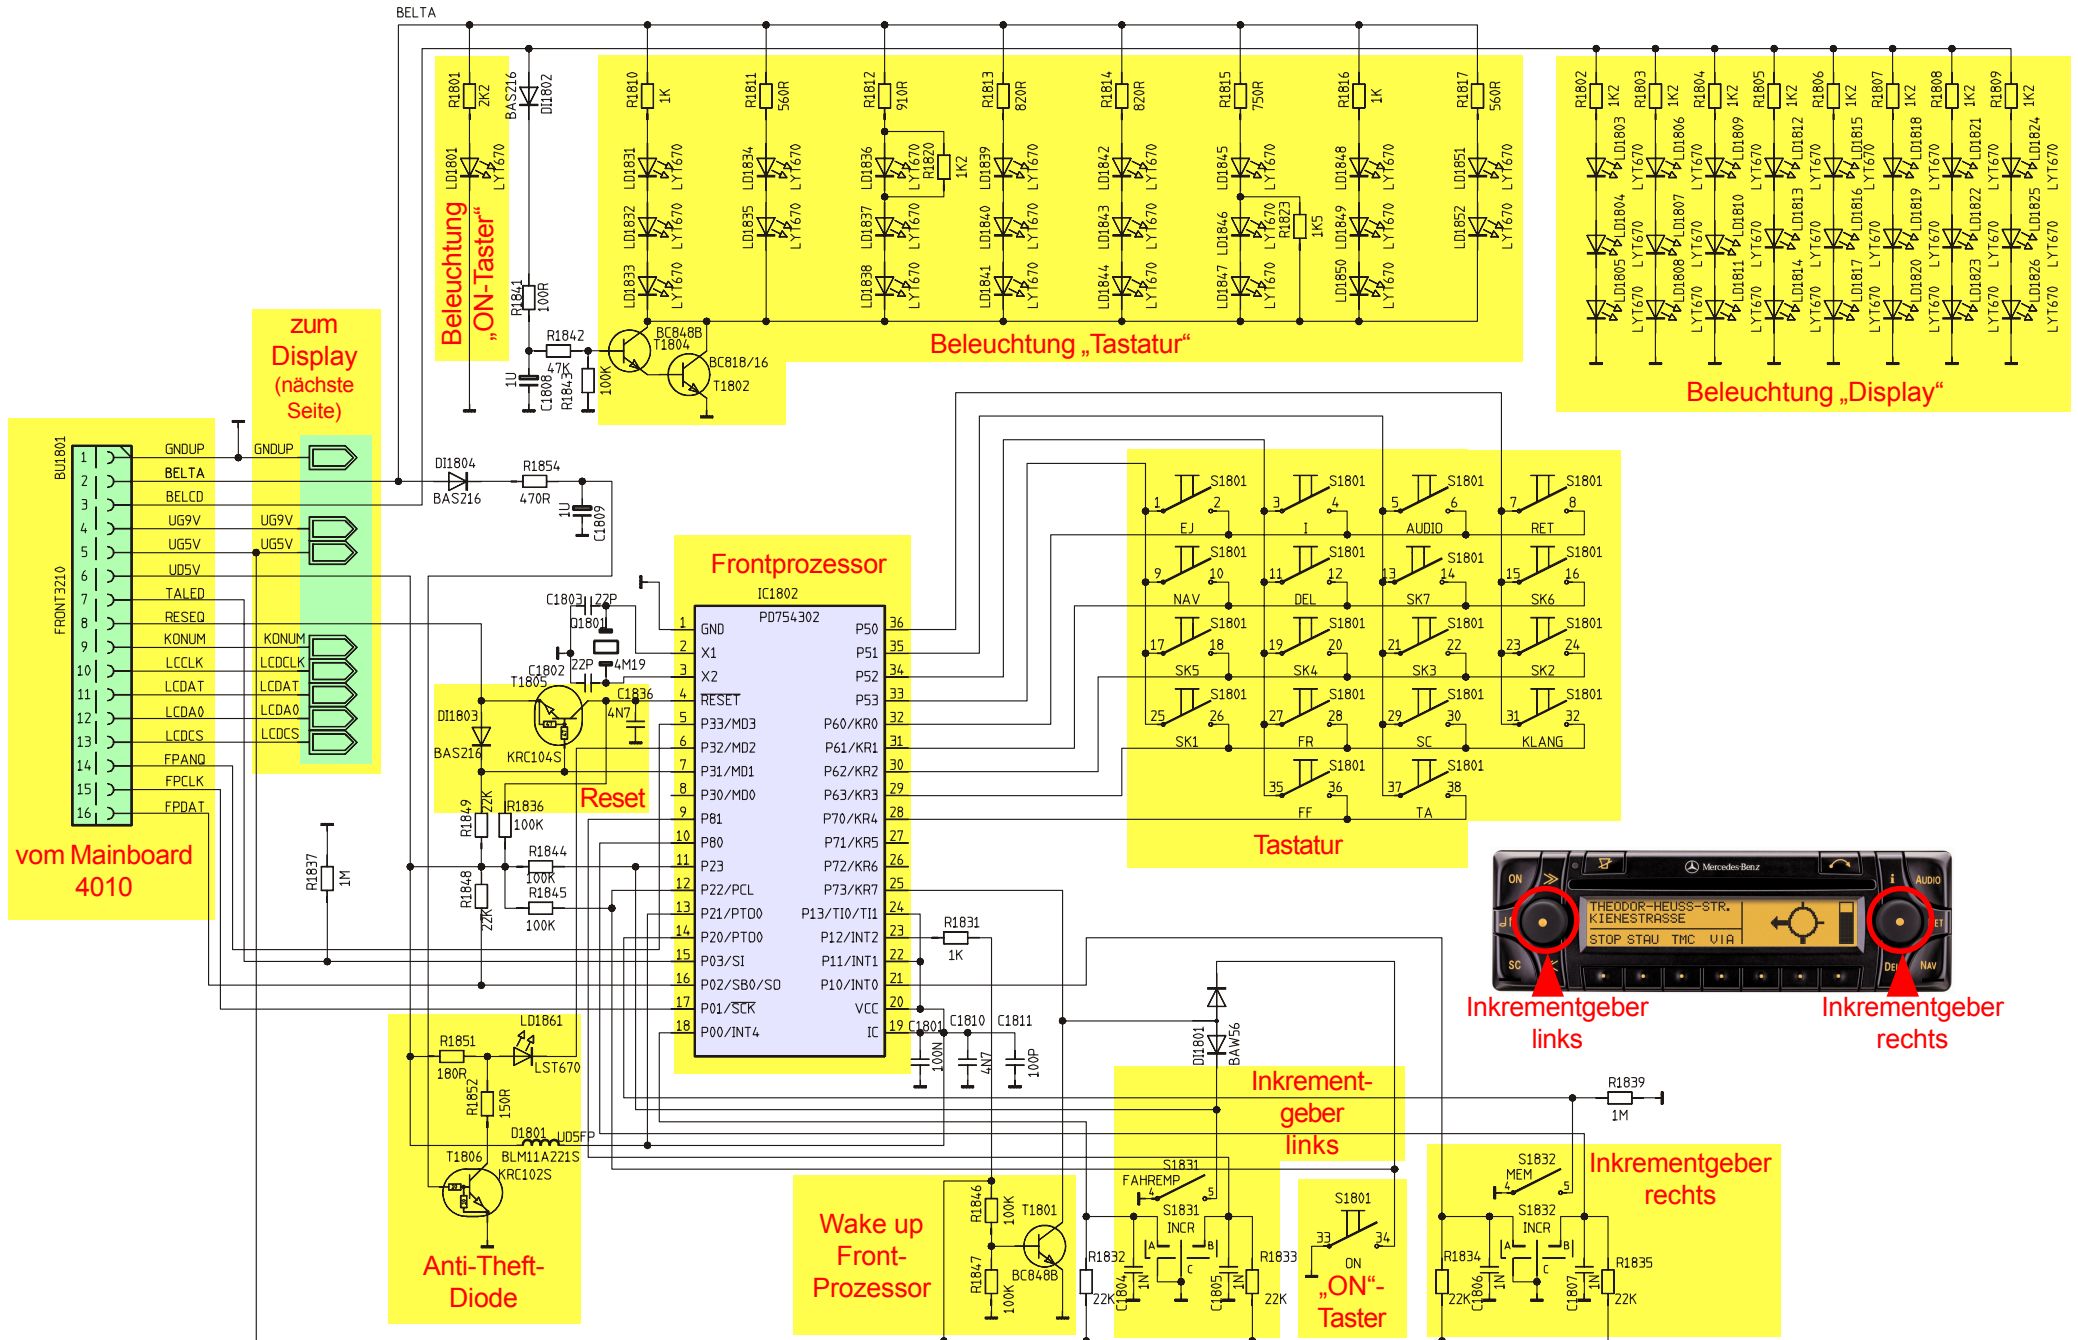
BELTA

R1801 2K2 BAS216 DI1802 LD1801 LYT670 Beleuchtung „ON-Taster" R1841 100R R1842 47K 1U C1808 R1843 100K BC848B T1804 BC818/16 T1802

R1810 1K R1811 560R R1812 910R R1813 820R R1814 820R R1815 750R R1816 1K R1817 560R R1820 1K2 R1823 1K5

LD1831 LD1832 LD1833 LD1834 LD1835 LD1836 LD1837 LD1838 LD1839 LD1840 LD1841 LD1842 LD1843 LD1844 LD1845 LD1846 LD1847 LD1848 LD1849 LD1850 LD1851 LD1852 LYT670

Beleuchtung „Tastatur"

R1802 1K2 R1803 1K2 R1804 1K2 R1805 1K2 R1806 1K2 R1807 1K2 R1808 1K2 R1809 1K2
LD1803 LD1804 LD1805 LD1806 LD1807 LD1808 LD1809 LD1810 LD1811 LD1812 LD1813 LD1814 LD1815 LD1816 LD1817 LD1818 LD1819 LD1820 LD1821 LD1822 LD1823 LD1824 LD1825 LD1826 LYT670

Beleuchtung „Display"

zum Display (nächste Seite)

BU1801 FRONT3210
1 GNDUP
2 BELTA
3 BELCD
4 UG9V
5 UG5V
6 UD5V
7 TALED
8 RESEQ
9 KONUM
10 LCCLK
11 LCDAT
12 LCDA0
13 LCDCS
14 FPANQ
15 FPCLK
16 FPDAT

GNDUP UG9V UG5V KONUM LCDCLK LCDAT LCDA0 LCDCS

vom Mainboard 4010

DI1804 BAS216 R1854 470R 1U C1809

Frontprozessor
IC1802
PD754302
1 GND
2 X1
3 X2
4 RESET
5 P33/MD3
6 P32/MD2
7 P31/MD1
8 P30/MD0
9 P81
10 P80
11 P23
12 P22/PCL
13 P21/PTO0
14 P20/PTO0
15 P03/SI
16 P02/SB0/SO
17 P01/SCK
18 P00/INT4
36 P50
35 P51
34 P52
33 P53
32 P60/KR0
31 P61/KR1
30 P62/KR2
29 P63/KR3
28 P70/KR4
27 P71/KR5
26 P72/KR6
25 P73/KR7
24 P13/TI0/TI1
23 P12/INT2
22 P11/INT1
21 P10/INT0
20 VCC
19 IC

C1803 22P Q1801 C1802 22P 4M19 T1805 C1836 4N7 DI1803 BAS216 KRC104S Reset
R1849 22K R1836 100K R1844 100K R1845 100K R1848 22K R1837 1M
R1831 1K C1801 100N C1810 4N7 C1811 100P

S1801
1 2 EJ
3 4 I
5 6 AUDIO
7 8 RET
9 10 NAV
11 12 DEL
13 14 SK7
15 16 SK6
17 18 SK5
19 20 SK4
21 22 SK3
23 24 SK2
25 26 SK1
27 28 FR
29 30 SC
31 32 KLANG
35 36 FF
37 38 TA
Tastatur

ON AUDIO SC NAV Mercedes-Benz THEODOR-HEUSS-STR. KIENESTRASSE STOP STAU TMC VIA
Inkrementgeber links
Inkrementgeber rechts

R1851 180R LD1861 LST670 R1852 150R D1801 UD5FP BLM11A221S T1806 KRC102S
Anti-Theft-Diode

R1846 100K R1847 100K T1801 BC848B
Wake up Front-Prozessor

DI1801 BAW56
Inkrement-geber links
R1839 1M
S1831 FAHREMP 4 5
S1831 INCR A B C
R1832 22K C1804 1N C1805 1N R1833 22K

S1801 33 34 ON
„ON"-Taster

S1832 MEM 4 5
S1832 INCR A B C
Inkrementgeber rechts
R1834 22K C1806 1N C1807 1N R1835 22K